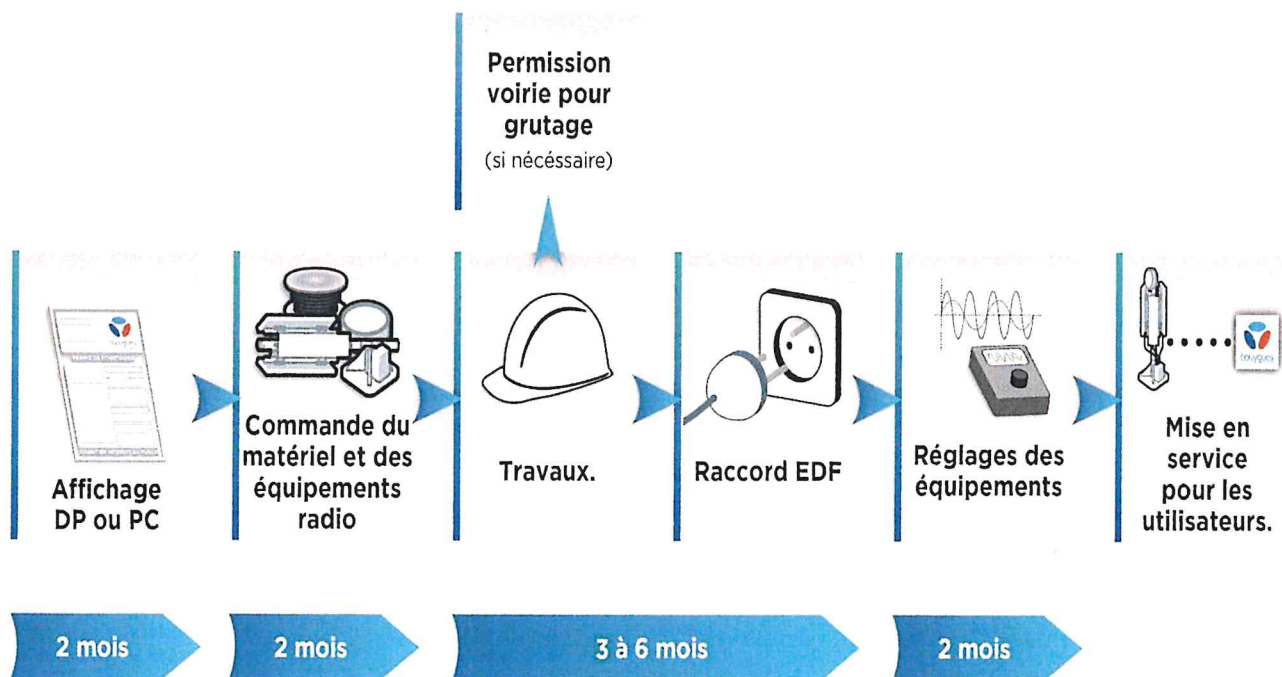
Permission voirie pour grutage
(si nécéssaire)

Affichage DP ou PC

Commande du matériel et des équipements radio

Travaux.

Raccord EDF

Réglages des équipements

Mise en service pour les utilisateurs.

2 mois

2 mois

3 à 6 mois

2 mois